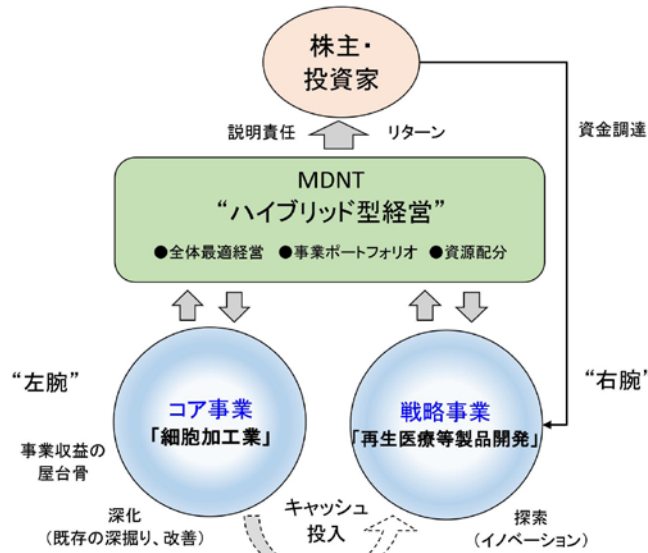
株主・
投資家

説明責任　リターン

資金調達

MDNT
“ハイブリッド型経営”
●全体最適経営　●事業ポートフォリオ　●資源配分

“左腕”

“右腕’

コア事業
「細胞加工業」

戦略事業
「再生医療等製品開発」

事業収益の
屋台骨

深化
（既存の深掘り、改善）

キャッシュ
投入

探索
（イノベーション）